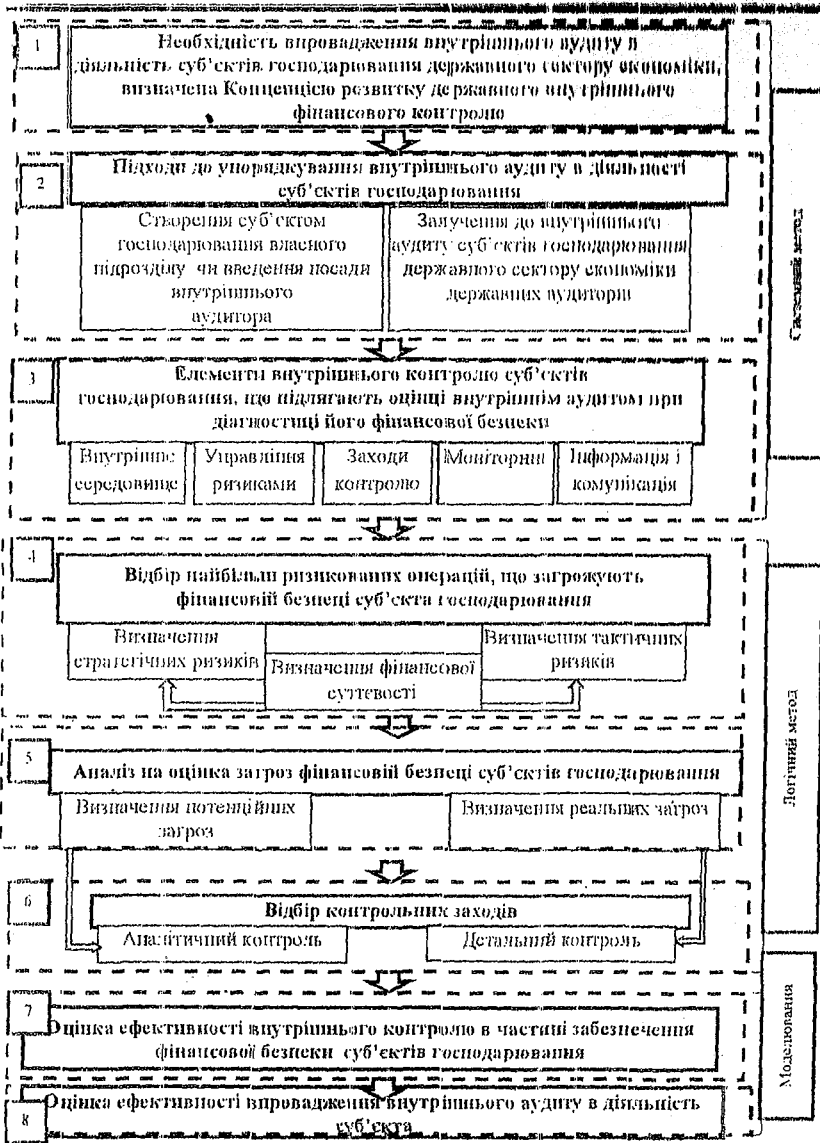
1
Необхідність впровадження внутрішнього аудиту в діяльність суб'єктів господарювання державного сектору економіки, визначена Концепцією розвитку державного внутрішнього фінансового контролю

2
Підходи до упорядкування внутрішнього аудиту в діяльності суб'єктів господарювання

Створення суб'єктом господарювання власного підрозділу чи введення посади внутрішнього аудитора

Залучення до внутрішнього аудиту суб'єктів господарювання державного сектору економіки державних аудиторів

3
Елементи внутрішнього контролю суб'єктів господарювання, що підлягають оцінці внутрішнім аудитом при діагностиці його фінансової безпеки

| Внутрішнє середовище | Управління ризиками | Заходи контролю | Моніторинг | Інформація і комунікація |
|---|---|---|---|---|

Системний метод

4
Відбір найбільш ризикованих операцій, що загрожують фінансовій безпеці суб'єкта господарювання

Визначення стратегічних ризиків

Визначення фінансової суттєвості

Визначення тактичних ризиків

5
Аналіз на оцінка загроз фінансовій безпеці суб'єктів господарювання

Визначення потенційних загроз

Визначення реальних загроз

6
Відбір контрольних заходів

Аналітичний контроль

Детальний контроль

Логічний метод

7
Оцінка ефективності внутрішнього контролю в частині забезпечення фінансової безпеки суб'єктів господарювання

8
Оцінка ефективності впровадження внутрішнього аудиту в діяльність суб'єкта

Моделювання